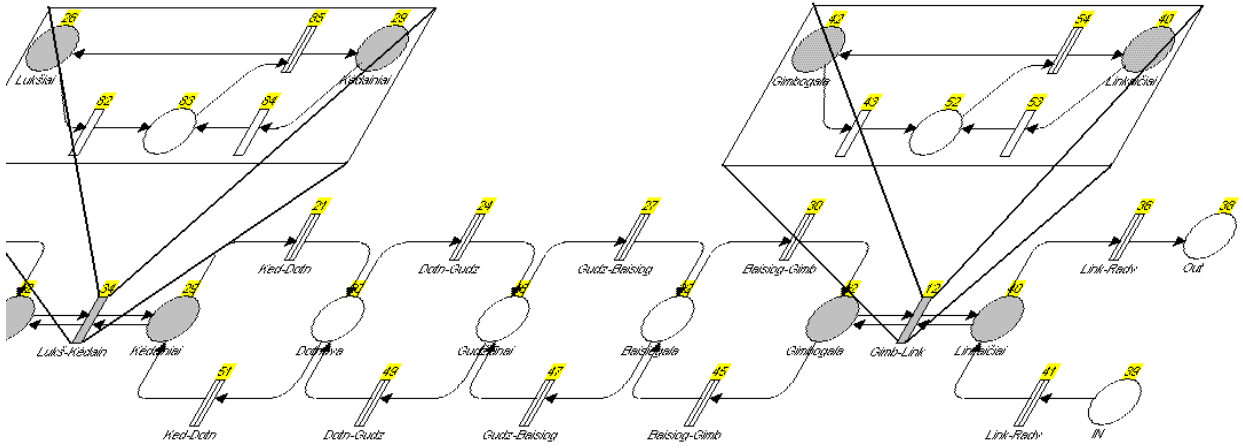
26
85
28
Lukšiai
Kedainiai
82
83
84
42
54
40
Gimbogala
Linkaiciai
43
52
53
21
24
27
30
36
38
Ked-Dotn
Dotn-Gudz
Gudz-Beisiog
Beisiog-Gimb
Link-Radv
Out
34
28
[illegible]
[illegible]
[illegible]
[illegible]
13
40
Lukš-Kedain
Kedainiai
Dotnuva
Gudzunai
Beisiogala
Gimbogala
Gimb-Link
Linkaiciai
51
49
47
45
41
39
Ked-Dotn
Dotn-Gudz
Gudz-Beisiog
Beisiog-Gimb
Link-Radv
IN